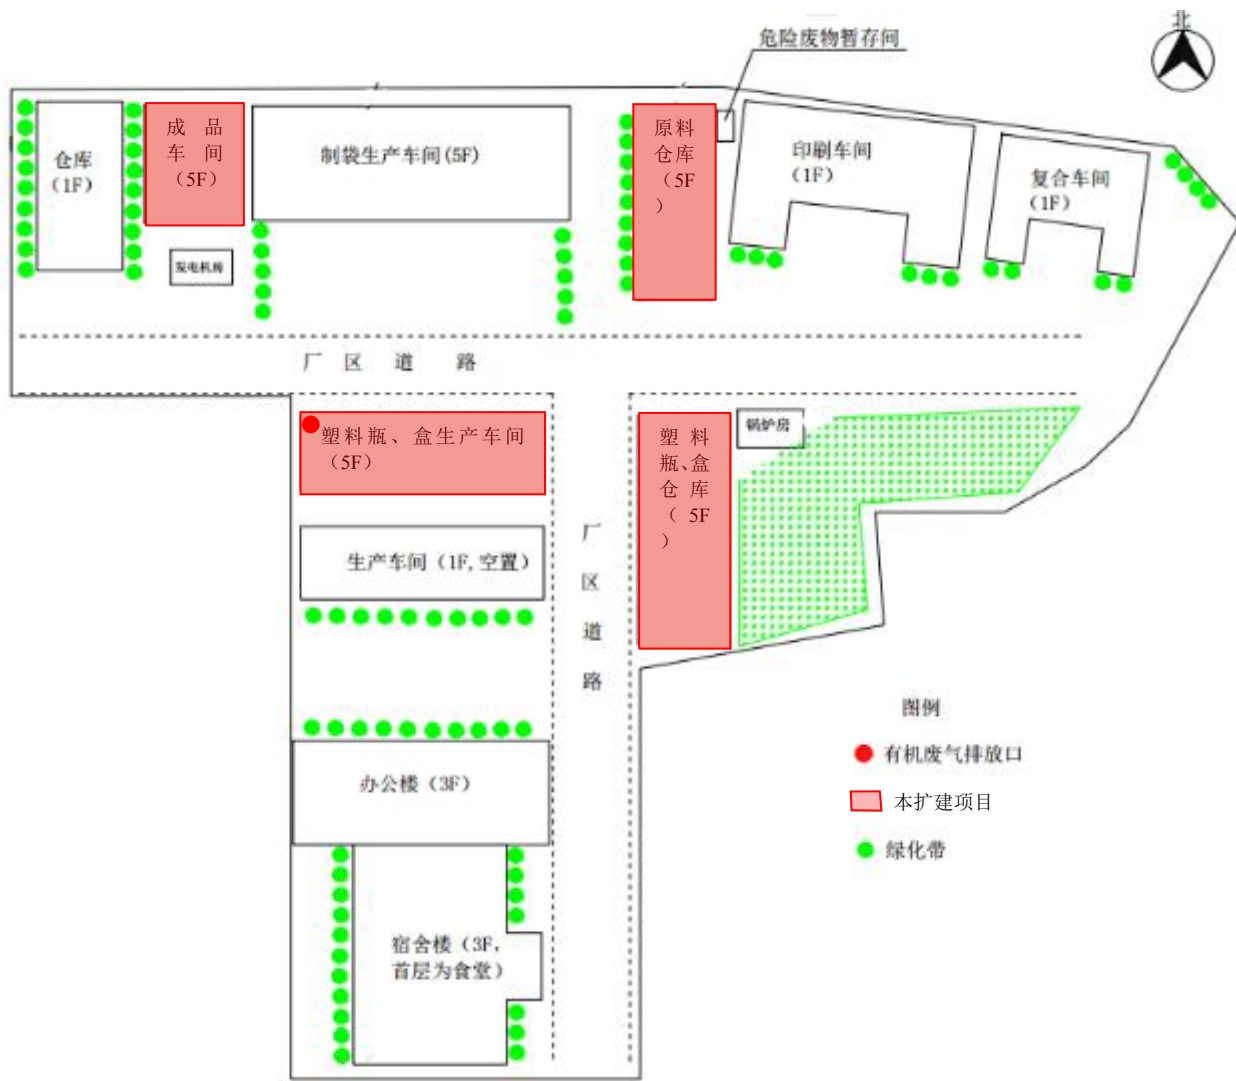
危险废物暂存间

北

仓库（1F）

成品车间（5F）

制袋生产车间（5F）

发电机房

原料仓库（5F）

印刷车间（1F）

复合车间（1F）

厂区道路

塑料瓶、盒生产车间（5F）

锅炉房

塑料瓶、盒仓库（5F）

生产车间（1F，空置）

厂区道路

图例

有机废气排放口

本扩建项目

绿化带

办公楼（3F）

宿舍楼（3F，首层为食堂）